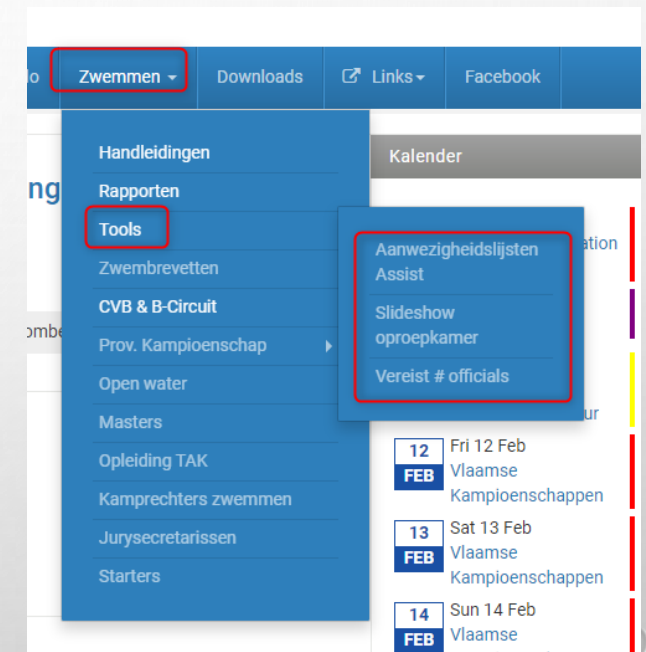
lo Zwemmen ▾ Downloads Links ▾ Facebook

ng

ombe

Handleidingen
Rapporten
Tools
Zwembrevetten
CVB & B-Circuit
Prov. Kampioenschap
Open water
Masters
Opleiding TAK
Kamprechters zwemmen
Jurysecretarissen
Starters

Aanwezigheidslijsten Assist
Slideshow oproepkamer
Vereist # officials

Kalender

ation

ur

12 FEB Fri 12 Feb Vlaamse Kampioenschappen

13 FEB Sat 13 Feb Vlaamse Kampioenschappen

14 FEB Sun 14 Feb Vlaamse